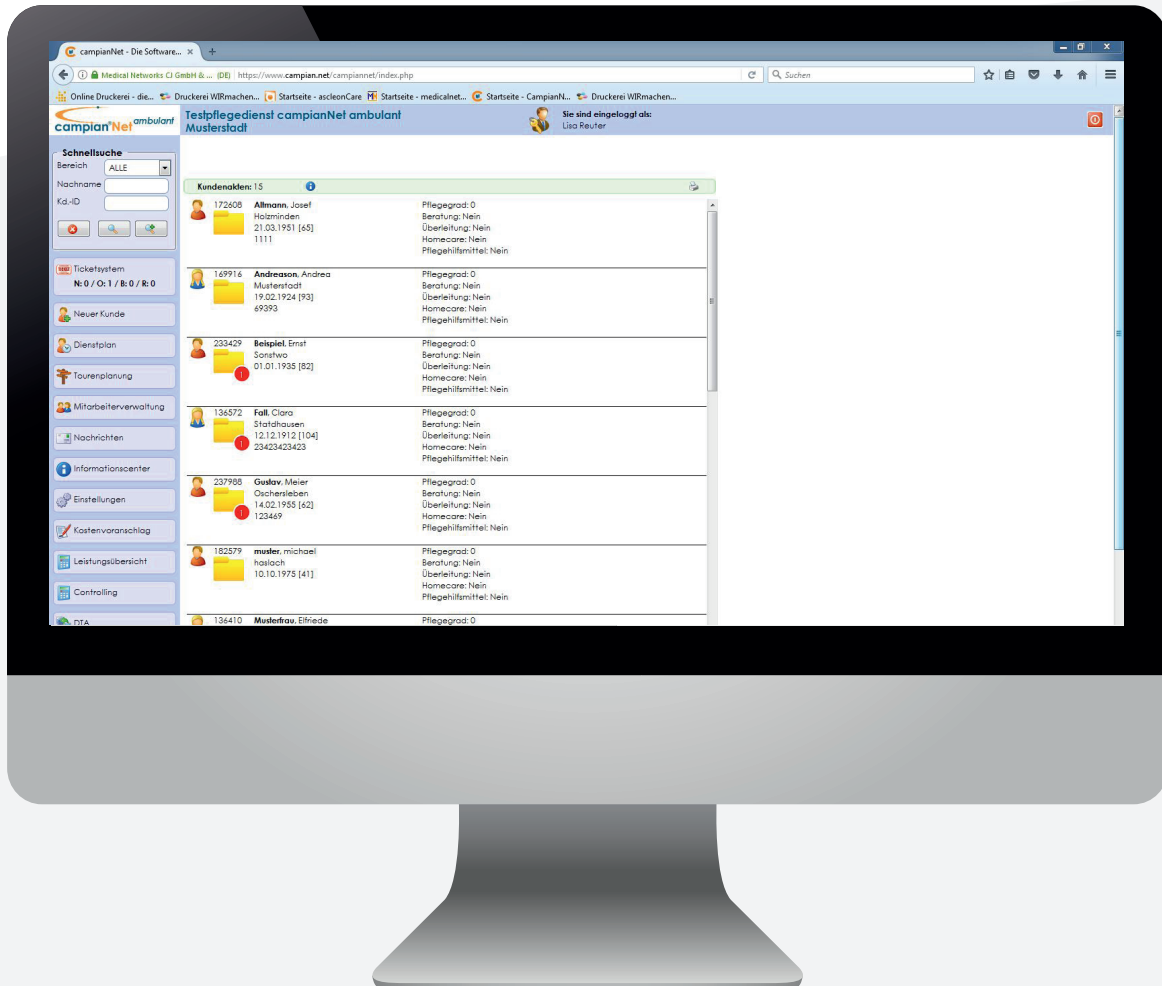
campianNet - Die Software... ×  +

Medical Networks CJ GmbH & ... (DE) https://www.campian.net/campiannet/index.php

Suchen

Online Druckerei - die... Druckerei WIRmachen... Startseite - ascleonCare Startseite - medicalnet... Startseite - CampianN... Druckerei WIRmachen...

campianNet ambulant

Testpflegedienst campianNet ambulant
Musterstadt

Sie sind eingeloggt als:
Lisa Reuter

Schnellsuche
Bereich ALLE
Nachname
Kd.-ID

Ticketsystem
N: 0 / O: 1 / B: 0 / R: 0

Neuer Kunde

Dienstplan

Tourenplanung

Mitarbeiterverwaltung

Nachrichten

Informationscenter

Einstellungen

Kostenvoranschlag

Leistungsübersicht

Controlling

DTA

Kundenakten: 15

172608 Allmann, Josef
Holzminden
21.03.1951 [65]
1111
Pflegegrad: 0
Beratung: Nein
Überleitung: Nein
Homecare: Nein
Pflegehilfsmittel: Nein

169916 Andreason, Andrea
Musterstadt
19.02.1924 [93]
69393
Pflegegrad: 0
Beratung: Nein
Überleitung: Nein
Homecare: Nein
Pflegehilfsmittel: Nein

233429 Beispiel, Ernst
Sonstwo
01.01.1935 [82]
Pflegegrad: 0
Beratung: Nein
Überleitung: Nein
Homecare: Nein
Pflegehilfsmittel: Nein

136572 Fall, Clara
Statdhausen
12.12.1912 [104]
23423423423
Pflegegrad: 0
Beratung: Nein
Überleitung: Nein
Homecare: Nein
Pflegehilfsmittel: Nein

237988 Gustav, Meier
Oschersleben
14.02.1955 [62]
123469
Pflegegrad: 0
Beratung: Nein
Überleitung: Nein
Homecare: Nein
Pflegehilfsmittel: Nein

182579 muster, michael
haslach
10.10.1975 [41]
Pflegegrad: 0
Beratung: Nein
Überleitung: Nein
Homecare: Nein
Pflegehilfsmittel: Nein

136410 Musterfrau, Elfriede
Pflegegrad: 0